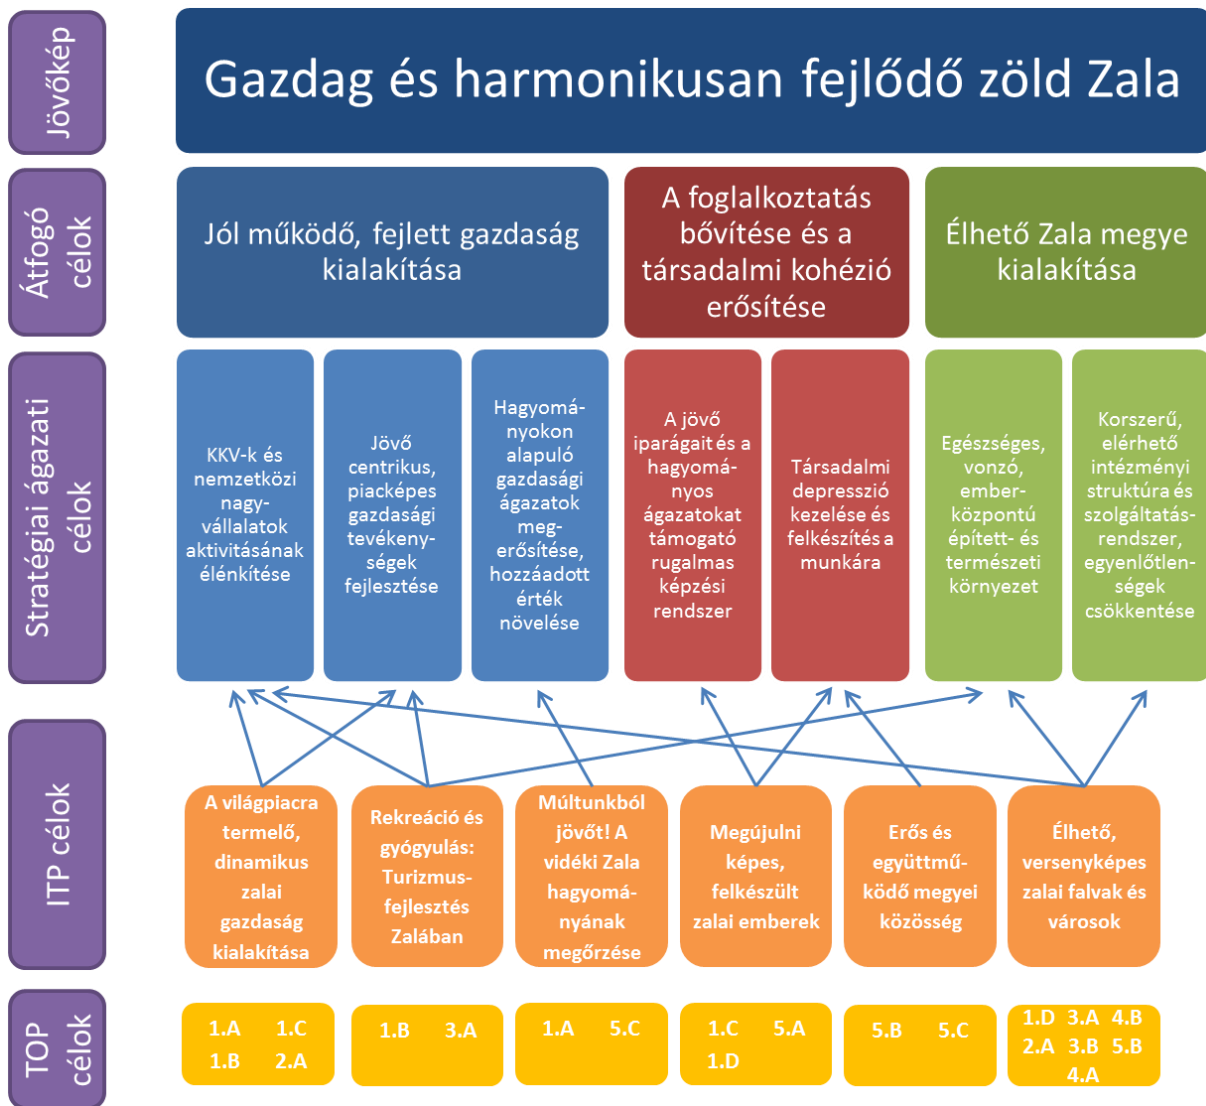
Jövőkép

Gazdag és harmonikusan fejlődő zöld Zala

Átfogó célok

Jól működő, fejlett gazdaság kialakítása

A foglalkoztatás bővítése és a társadalmi kohézió erősítése

Élhető Zala megye kialakítása

Stratégiai ágazati célok

KKV-k és nemzetközi nagyvállalatok aktivitásának élénkítése

Jövő centrikus, piacképes gazdasági tevékenységek fejlesztése

Hagyományokon alapuló gazdasági ágazatok megerősítése, hozzáadott érték növelése

A jövő iparágait és a hagyományos ágazatokat támogató rugalmas képzési rendszer

Társadalmi depresszió kezelése és felkészítés a munkára

Egészséges, vonzó, emberközpontú épített- és természeti környezet

Korszerű, elérhető intézményi struktúra és szolgáltatásrendszer, egyenlőtlenségek csökkentése

ITP célok

A világpiacra termelő, dinamikus zalai gazdaság kialakítása

Rekreáció és gyógyulás: Turizmusfejlesztés Zalában

Múltunkból jövőt! A vidéki Zala hagyományának megőrzése

Megújulni képes, felkészült zalai emberek

Erős és együttműködő megyei közösség

Élhető, versenyképes zalai falvak és városok

TOP célok

1.A 1.C 1.B 2.A

1.B 3.A

1.A 5.C

1.C 5.A 1.D

5.B 5.C

1.D 3.A 4.B 2.A 3.B 5.B 4.A